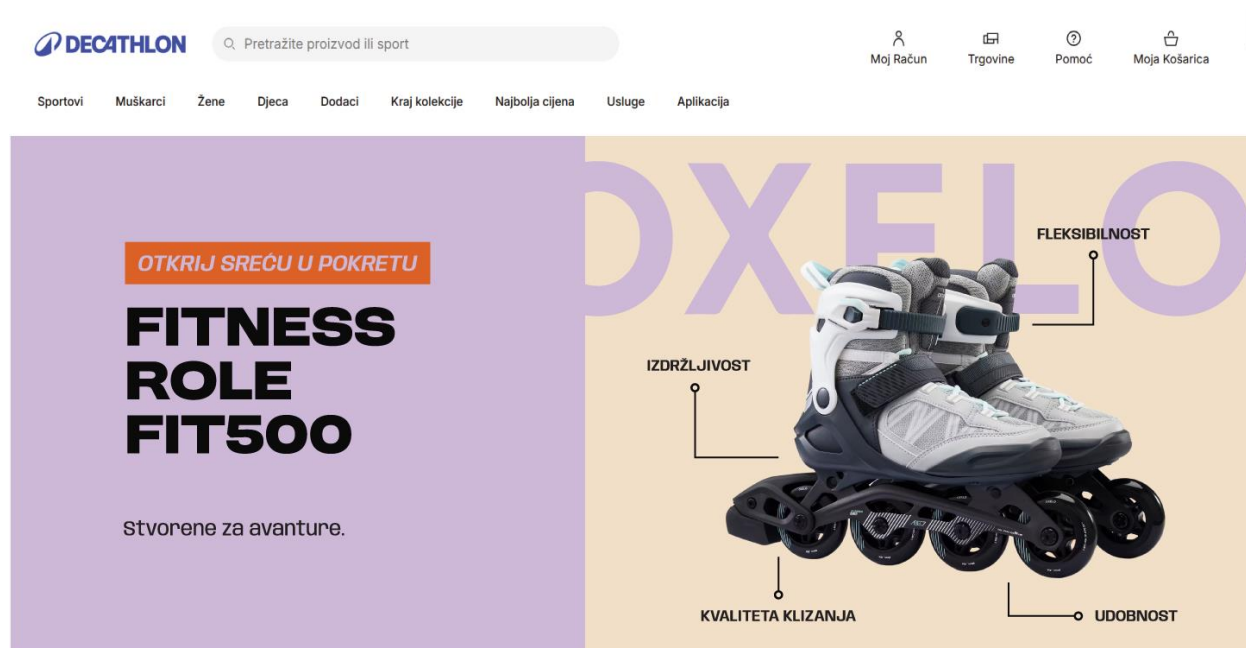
DECATHLON

Pretražite proizvod ili sport

Moj Račun Trgovine Pomoć Moja Košarica

Sportovi Muškarci Žene Djeca Dodaci Kraj kolekcije Najbolja cijena Usluge Aplikacija

OXELO

OTKRIJ SREĆU U POKRETU

FITNESS ROLE FIT500

Stvorene za avanture.

FLEKSIBILNOST

IZDRŽLJIVOST

KVALITETA KLIZANJA

UDOBNOST